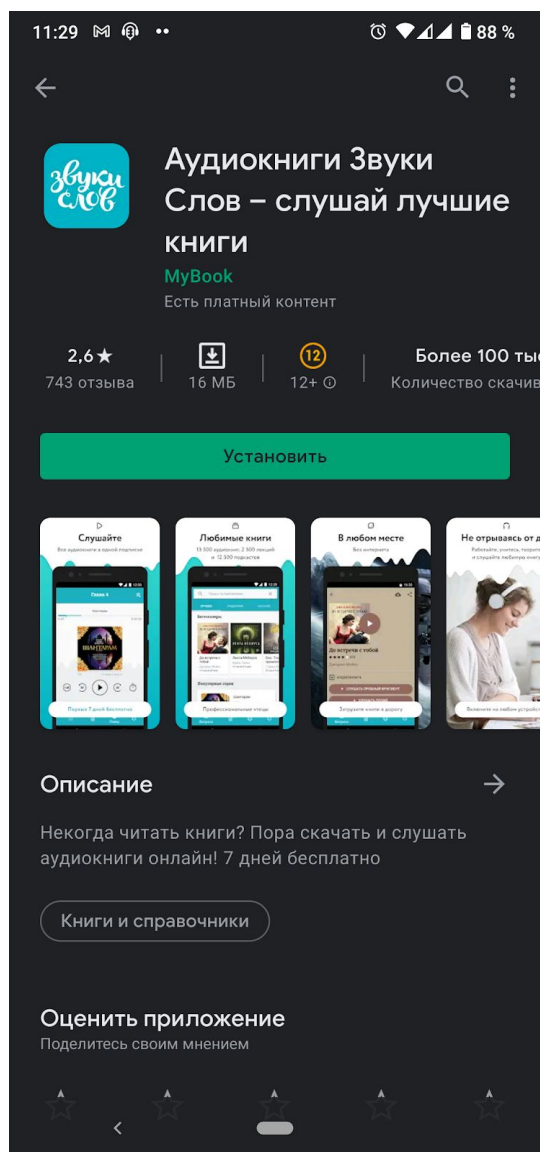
11:29 88 %

звуки слов

Аудиокниги Звуки Слов – слушай лучшие книги

MyBook

Есть платный контент

2,6★
743 отзыва

16 МБ

12
12+

Более 100 ты
Количество скачив

Установить

Слушайте
Все аудиокниги в одной подписке

Любимые книги
15 500 аудиокниг, 2 500 лекций и 12 500 подкастов

В любом месте
Без интернета

Не отрываясь от д
Работайте, учитесь, твор и слушайте любимые книги

Описание

Некогда читать книги? Пора скачать и слушать аудиокниги онлайн! 7 дней бесплатно

Книги и справочники

Оценить приложение
Поделитесь своим мнением